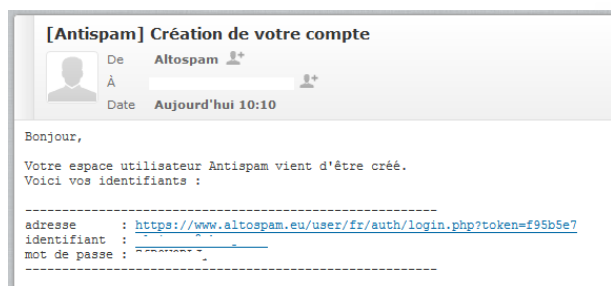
[Antispam] Création de votre compte

De Altospam

À

Date Aujourd'hui 10:10

Bonjour,

Votre espace utilisateur Antispam vient d'être créé.
Voici vos identifiants :

------------------------------------------------------------
adresse : https://www.altospam.eu/user/fr/auth/login.php?token=f95b5e7
identifiant : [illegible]
mot de passe : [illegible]
------------------------------------------------------------